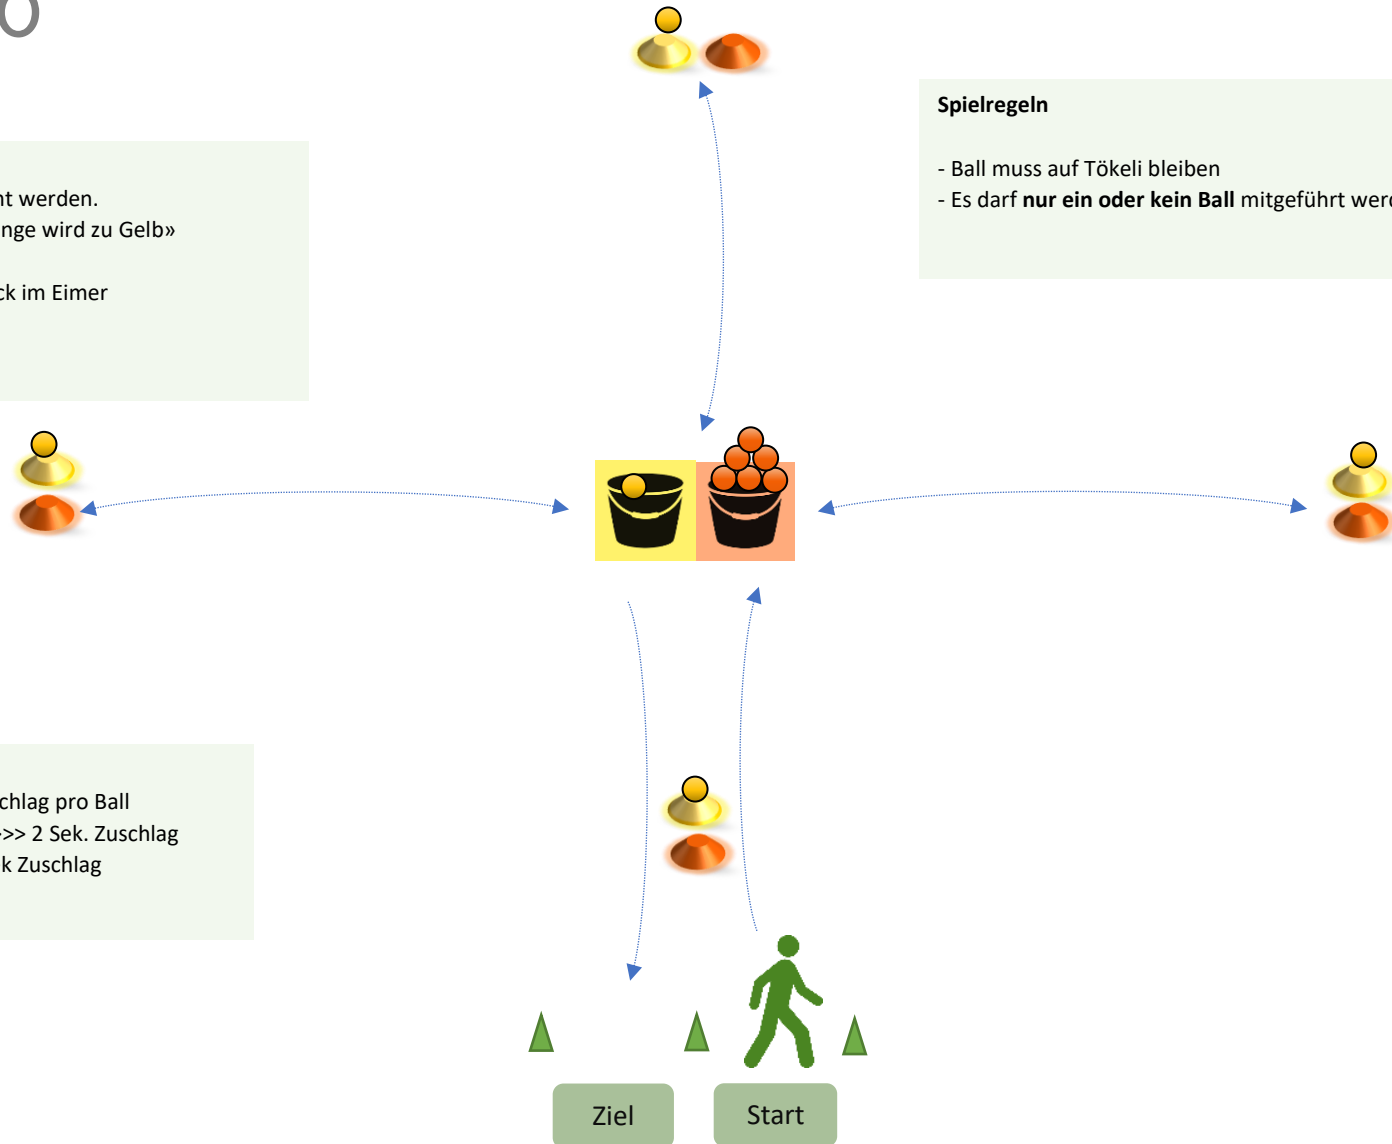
o

nt werden.
nge wird zu Gelb»

ck im Eimer

Spielregeln

- Ball muss auf Tökeli bleiben
- Es darf **nur ein oder kein Ball** mitgeführt wer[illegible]

chlag pro Ball
>> 2 Sek. Zuschlag
k Zuschlag

Ziel

Start